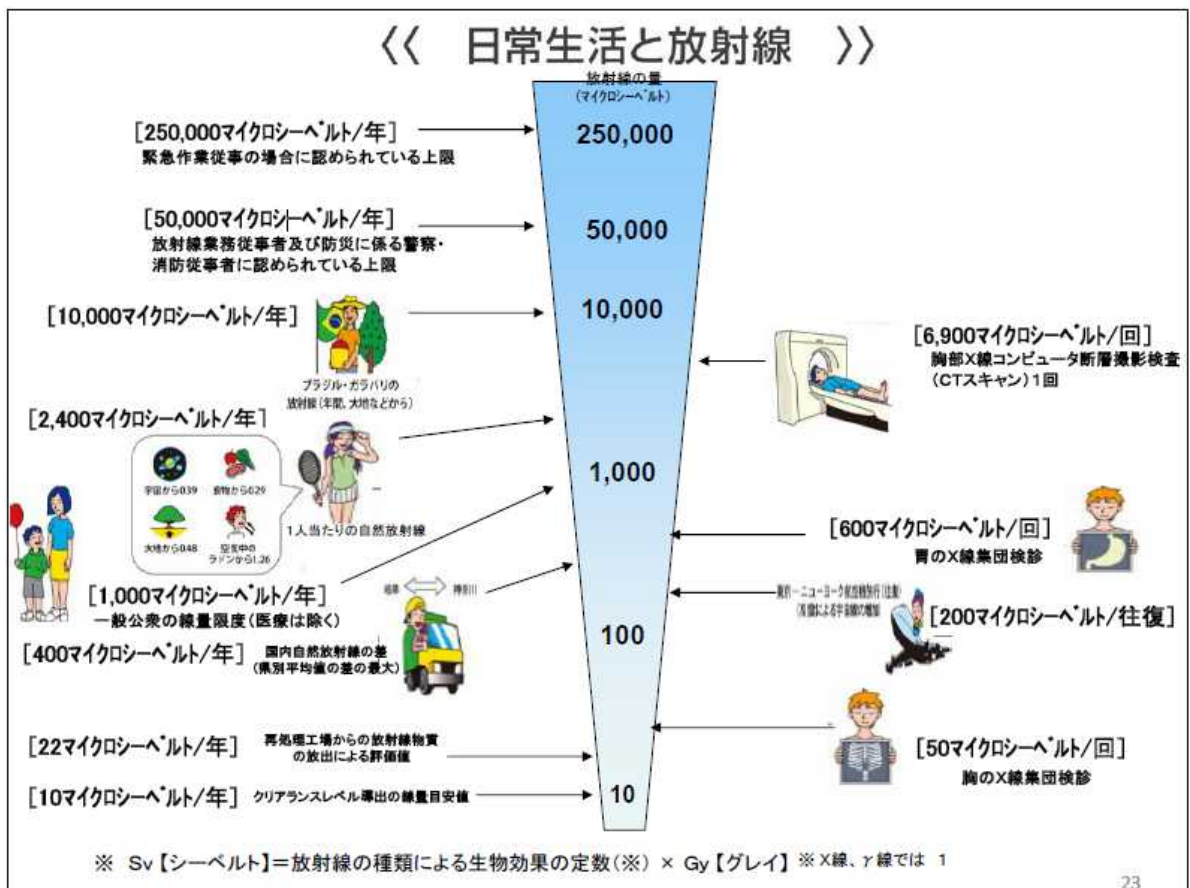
《 日常生活と放射線 》

放射線の量（マイクロシーベルト）

250,000
50,000
10,000
1,000
100
10

[250,000マイクロシーベルト/年]
緊急作業従事の場合に認められている上限

[50,000マイクロシーベルト/年]
放射線業務従事者及び防災に係る警察・消防従事者に認められている上限

[10,000マイクロシーベルト/年]
ブラジル・ガラパリの放射線（年間、大地などから）

[2,400マイクロシーベルト/年]
宇宙から0.39
食物から0.29
大地から0.48
空気中のラドンから1.26
1人当たりの自然放射線

[1,000マイクロシーベルト/年]
一般公衆の線量限度（医療は除く）

岐阜 ⟺ 神奈川

[400マイクロシーベルト/年]
国内自然放射線の差（県別平均値の差の最大）

[22マイクロシーベルト/年]
再処理工場からの放射線物質の放出による評価値

[10マイクロシーベルト/年]
クリアランスレベル導出の線量目安値

[6,900マイクロシーベルト/回]
胸部X線コンピュータ断層撮影検査（CTスキャン）1回

[600マイクロシーベルト/回]
胃のX線集団検診

東京ーニューヨーク航空機旅行（往復）（高度による宇宙線の増加）

[200マイクロシーベルト/往復]

[50マイクロシーベルト/回]
胸のX線集団検診

※ Sv【シーベルト】＝放射線の種類による生物効果の定数（※）× Gy【グレイ】※X線、γ線では 1

23